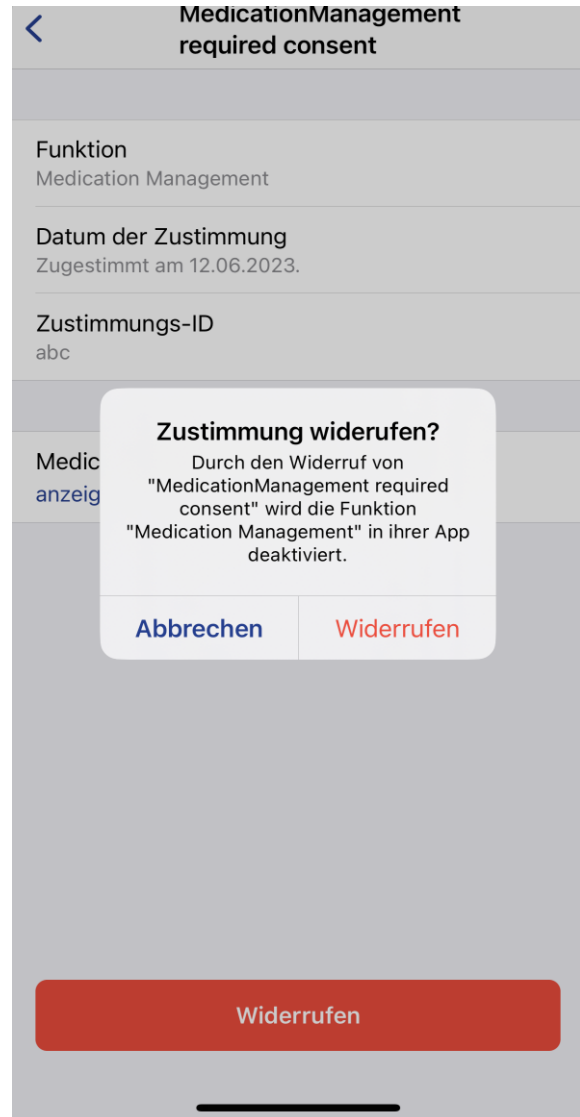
MedicationManagement required consent

Funktion
Medication Management

Datum der Zustimmung
Zugestimmt am 12.06.2023.

Zustimmungs-ID
abc

Medic
anzeig

Zustimmung widerufen?
Durch den Widerruf von "MedicationManagement required consent" wird die Funktion "Medication Management" in ihrer App deaktiviert.

Abbrechen
Widerrufen

Widerrufen